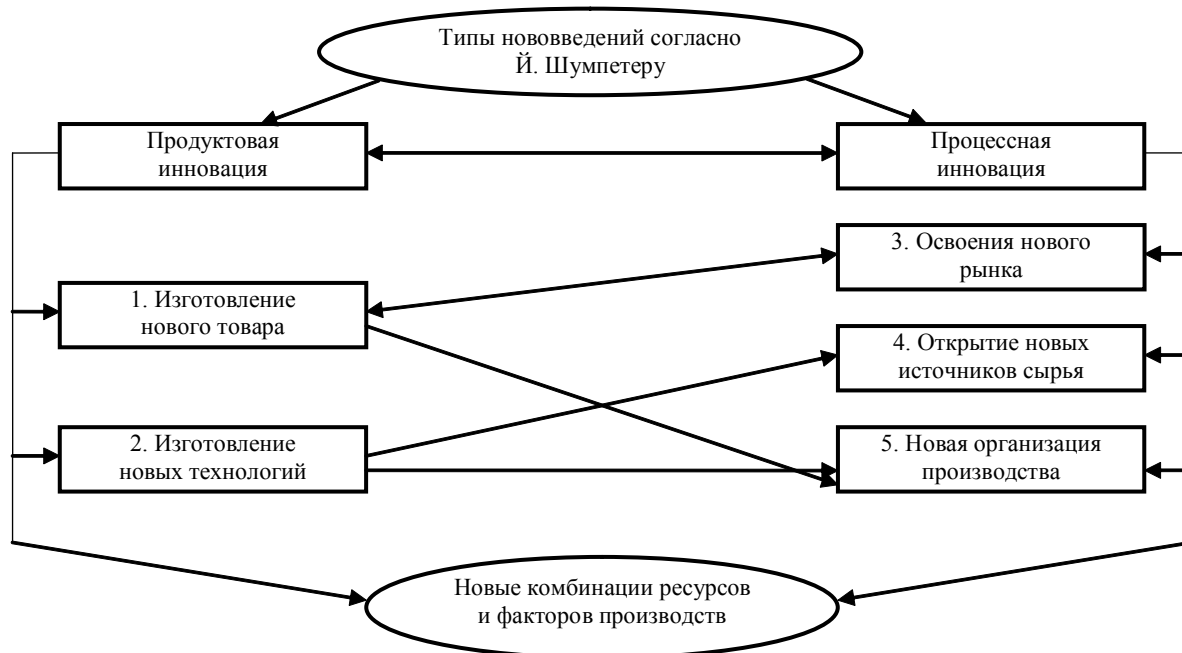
Типы нововведений согласно Й. Шумпетеру

Продуктовая инновация

Процессная инновация

3. Освоения нового рынка

1. Изготовление нового товара

4. Открытие новых источников сырья

2. Изготовление новых технологий

5. Новая организация производства

Новые комбинации ресурсов и факторов производств